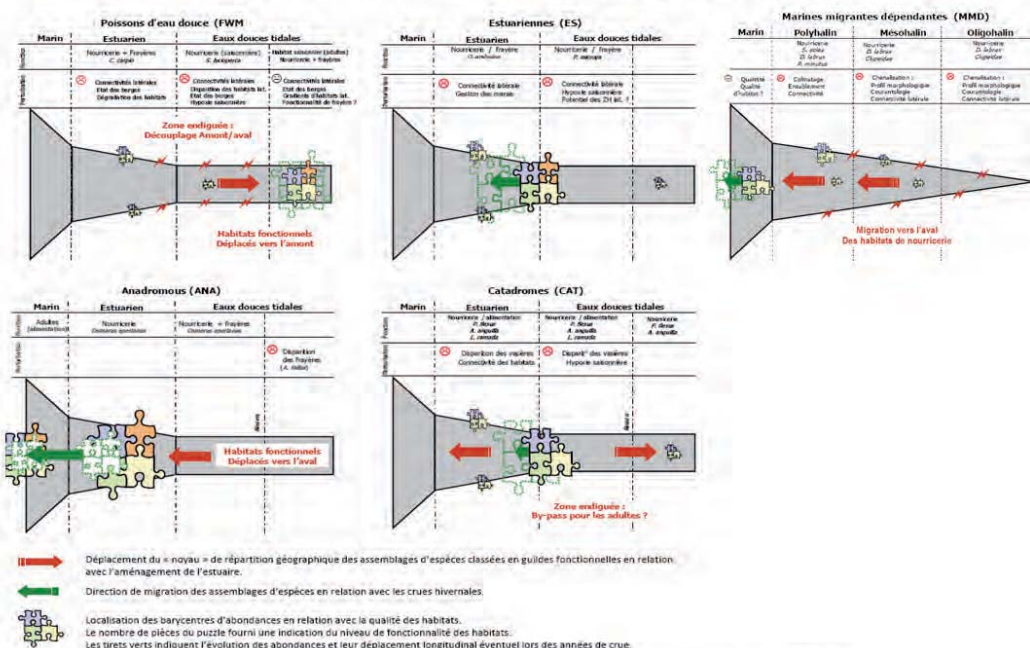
Poissons d'eau douce (FWM

| Marin | Estuarien | Eaux douces tidales | |
|---|---|---|---|
| | Nourricerie + Frayères C. carpio | Nourricerie (saisonnière) S. lucioperca | Habitat saisonnier (adultes) Nourricerie + frayères |
| | | Connectivités latérales Disparition des habitats lat. Etat des berges Hypoxie saisonnière | Connectivités latérales Etat des berges Gradients d'habitats lat. Fonctionnalité de frayères ? |

Connectivités latérales Etat des berges Dégradation des habitats

Zone endiguée : Découplage Amont/aval

Habitats fonctionnels Déplacés vers l'amont

Estuariennes (ES)

| Marin | Estuarien | Eaux douces tidales |
|---|---|---|
| | Nourricerie / Frayère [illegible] | Nourricerie / Frayère P. microps |
| | Connectivité latérale Gestion des marais | Connectivité latérale Hypoxie saisonnière Potentiel des ZH lat. ? |

Marines migrantes dépendantes (MMD)

| Marin | Polyhalin | Mésohalin | Oligohalin |
|---|---|---|---|
| | Nourricerie S. solea D. labrax P. minutus | Nourricerie D. labrax Clupeidae | Nourricerie D. labrax Clupeidae |
| Qualité Qualité d'habitat ? | Colmatage Envasement Connectivité | Chenalisation : Profil morphologique Courantologie Connectivité latérale | Chenalisation : Profil morphologique Courantologie Connectivité latérale |

Migration vers l'aval Des habitats de nourricerie

Anadromous (ANA)

| Marin | Estuarien | Eaux douces tidales |
|---|---|---|
| Adultes (alimentation) | Nourricerie Osmerus eperlanus | Nourricerie + Frayères Osmerus eperlanus |
| | | Disparition des frayères (A. alosa) |

Habitats fonctionnels Déplacés vers l'aval

Catadromes (CAT)

| Marin | Estuarien | Eaux douces tidales |
|---|---|---|
| | Nourricerie / alimentation P. flesus A. anguilla L. ramada | Nourricerie / alimentation P. flesus A. anguilla L. ramada | Nourricerie P. flesus A. anguilla |
| | Disparition des vasières Connectivité des habitats | Disparit° des vasières Hypoxie saisonnière |

Zone endiguée : By-pass pour les adultes ?

Déplacement du « noyau » de répartition géographique des assemblages d'espèces classées en guildes fonctionnelles en relation avec l'aménagement de l'estuaire.

Direction de migration des assemblages d'espèces en relation avec les crues hivernales.

Localisation des barycentres d'abondances en relation avec la qualité des habitats.
Le nombre de pièces du puzzle fourni une indication du niveau de fonctionnalité des habitats.
Les tirets verts indiquent l'évolution des abondances et leur déplacement longitudinal éventuel lors des années de crue.